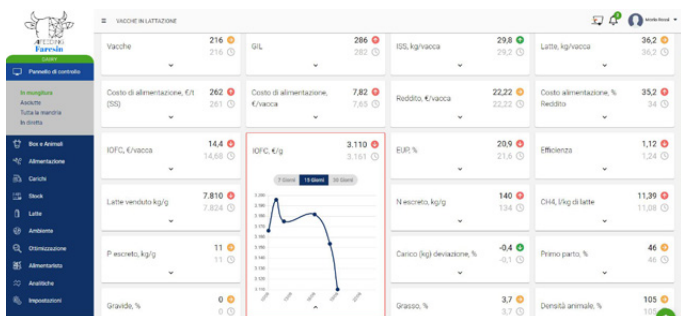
AZIENDA
Farrein
DAIRY
Pannello di controllo
In mungitura
Asciutte
Tutta la mandria
In diretta
Bos e Animali
Alimentazione
Carichi
Stock
Latte
Ambiente
Ottimizzazione
Alimentarista
Analitiche
Impostazioni

VACCHE IN LATTAZIONE

Vacche 216 216
GIL 286 282
ISS, kg/vacca 29,8 29,2
Latte, kg/vacca 36,2 36,2

Costo di alimentazione, €/t (SS) 262 261
Costo di alimentazione, €/vacca 7,82 7,65
Reddito, €/vacca 22,22 22,22
Costo alimentazione, % Reddito 35,2 34

IOFC, €/vacca 14,4 14,68
IOFC, €/g 3.110 3.161
7 Giorni 15 Giorni 30 Giorni
EUP, % 20,9 21,6
Efficienza 1,12 1,24

Latte venduto kg/g 7.810 7.824
N escreto, kg/g 140 134
CH4, l/kg di latte 11,39 11,08

P escreto, kg/g 11 11
Carico (kg) deviazione, % -0,4 -0,1
Primo parto, % 46 46

Gravide, % 0 0
Grasso, % 3,7 3,7
Densità animale, % 105 105